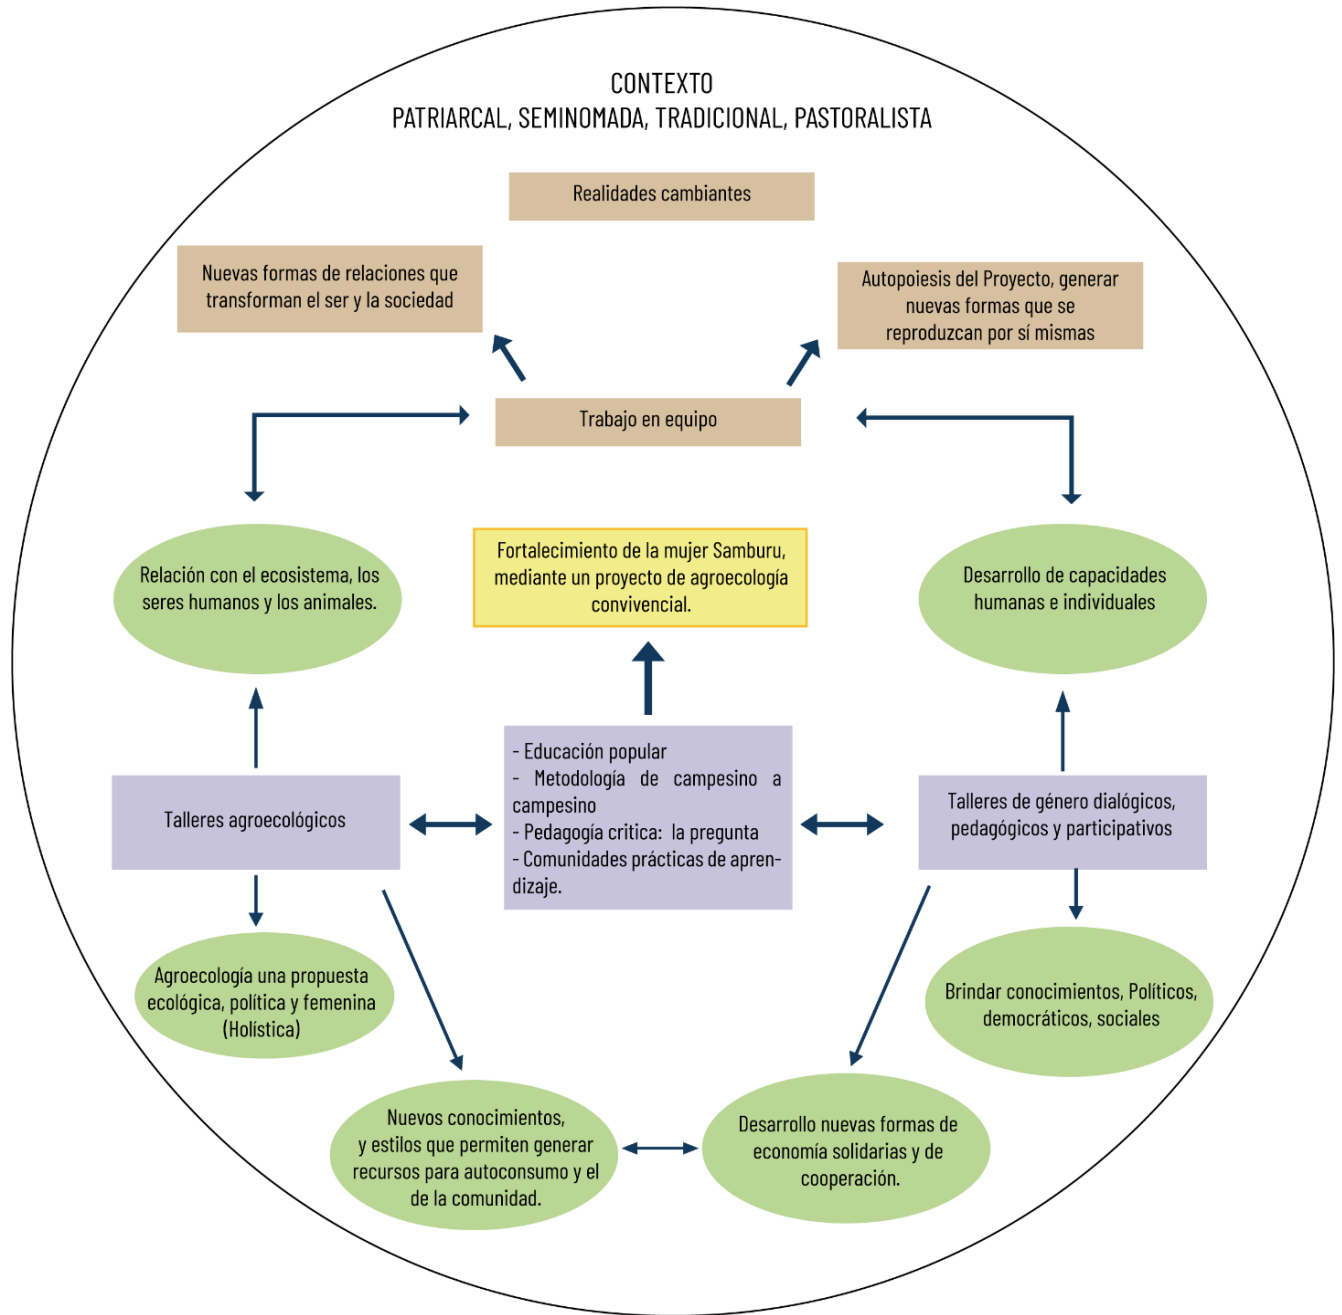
CONTEXTO
PATRIARCAL, SEMINOMADA, TRADICIONAL, PASTORALISTA

Realidades cambiantes

Nuevas formas de relaciones que transforman el ser y la sociedad

Autopoiesis del Proyecto, generar nuevas formas que se reproduzcan por sí mismas

Trabajo en equipo

Relación con el ecosistema, los seres humanos y los animales.

Fortalecimiento de la mujer Samburu, mediante un proyecto de agroecología convivencial.

Desarrollo de capacidades humanas e individuales

Talleres agroecológicos

- Educación popular
- Metodología de campesino a campesino
- Pedagogía critica: la pregunta
- Comunidades prácticas de aprendizaje.

Talleres de género dialógicos, pedagógicos y participativos

Agroecología una propuesta ecológica, política y femenina (Holística)

Brindar conocimientos, Políticos, democráticos, sociales

Nuevos conocimientos, y estilos que permiten generar recursos para autoconsumo y el de la comunidad.

Desarrollo nuevas formas de economía solidarias y de cooperación.